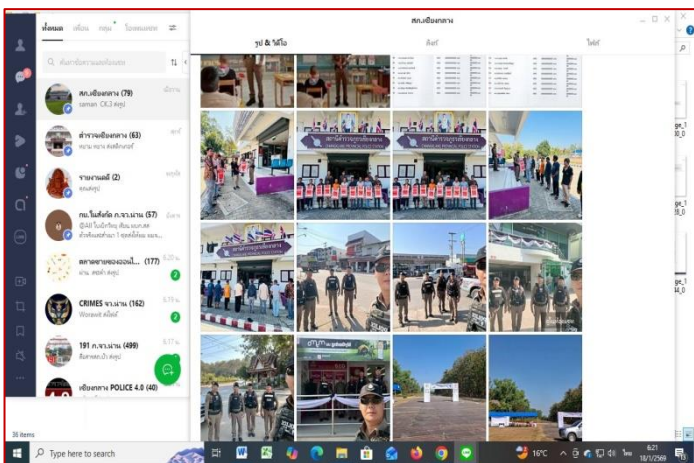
ทั้งหมด เพื่อน กลุ่ม โอเพนแชท

ค้นหาชื่อหรือข้อความ

สภ.เชียงกลาง (79)
saman OK.3 สตูป

สารวจเชียงกลาง (63)

รายงานผลี (2)

กบ.โมบิลิตี้ ก.จว.น่าน (57)

ตลาดขายของออนไ... (177)

CRIMES จว.น่าน (162)

191 ภ.จว.น่าน (499)

เชียงกลาง POLICE 4.0 (40)

สภ.เชียงกลาง

รูป & วิดีโอ

ลิงก์

ไฟล์

สถานีตำรวจภูธรเชียงกลาง

36 items

Type here to search

16°C

6:21
18/1/2569